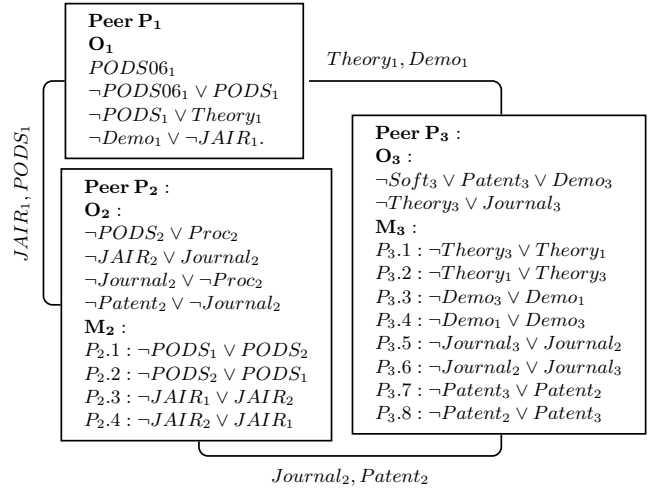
**Peer $P_1$**
$O_1$
$PODS06_1$
$\neg PODS06_1 \vee PODS_1$
$\neg PODS_1 \vee Theory_1$
$\neg Demo_1 \vee \neg JAIR_1.$

$Theory_1, Demo_1$

$JAIR_1, PODS_1$

**Peer $P_2$ :**
$O_2$ :
$\neg PODS_2 \vee Proc_2$
$\neg JAIR_2 \vee Journal_2$
$\neg Journal_2 \vee \neg Proc_2$
$\neg Patent_2 \vee \neg Journal_2$
$M_2$ :
$P_2.1 : \neg PODS_1 \vee PODS_2$
$P_2.2 : \neg PODS_2 \vee PODS_1$
$P_2.3 : \neg JAIR_1 \vee JAIR_2$
$P_2.4 : \neg JAIR_2 \vee JAIR_1$

**Peer $P_3$ :**
$O_3$ :
$\neg Soft_3 \vee Patent_3 \vee Demo_3$
$\neg Theory_3 \vee Journal_3$
$M_3$ :
$P_3.1 : \neg Theory_3 \vee Theory_1$
$P_3.2 : \neg Theory_1 \vee Theory_3$
$P_3.3 : \neg Demo_3 \vee Demo_1$
$P_3.4 : \neg Demo_1 \vee Demo_3$
$P_3.5 : \neg Journal_3 \vee Journal_2$
$P_3.6 : \neg Journal_2 \vee Journal_3$
$P_3.7 : \neg Patent_3 \vee Patent_2$
$P_3.8 : \neg Patent_2 \vee Patent_3$

$Journal_2, Patent_2$